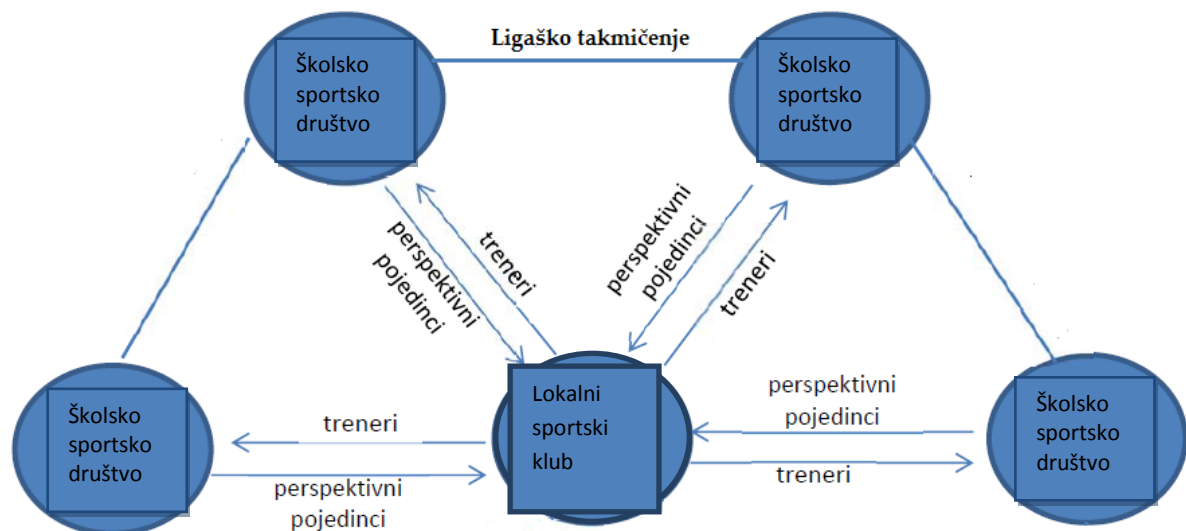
Školsko sportsko društvo

Ligaško takmičenje

Školsko sportsko društvo

perspektivni pojedinci

treneri

perspektivni pojedinci

treneri

Školsko sportsko društvo

treneri

perspektivni pojedinci

Lokalni sportski klub

perspektivni pojedinci

treneri

Školsko sportsko društvo